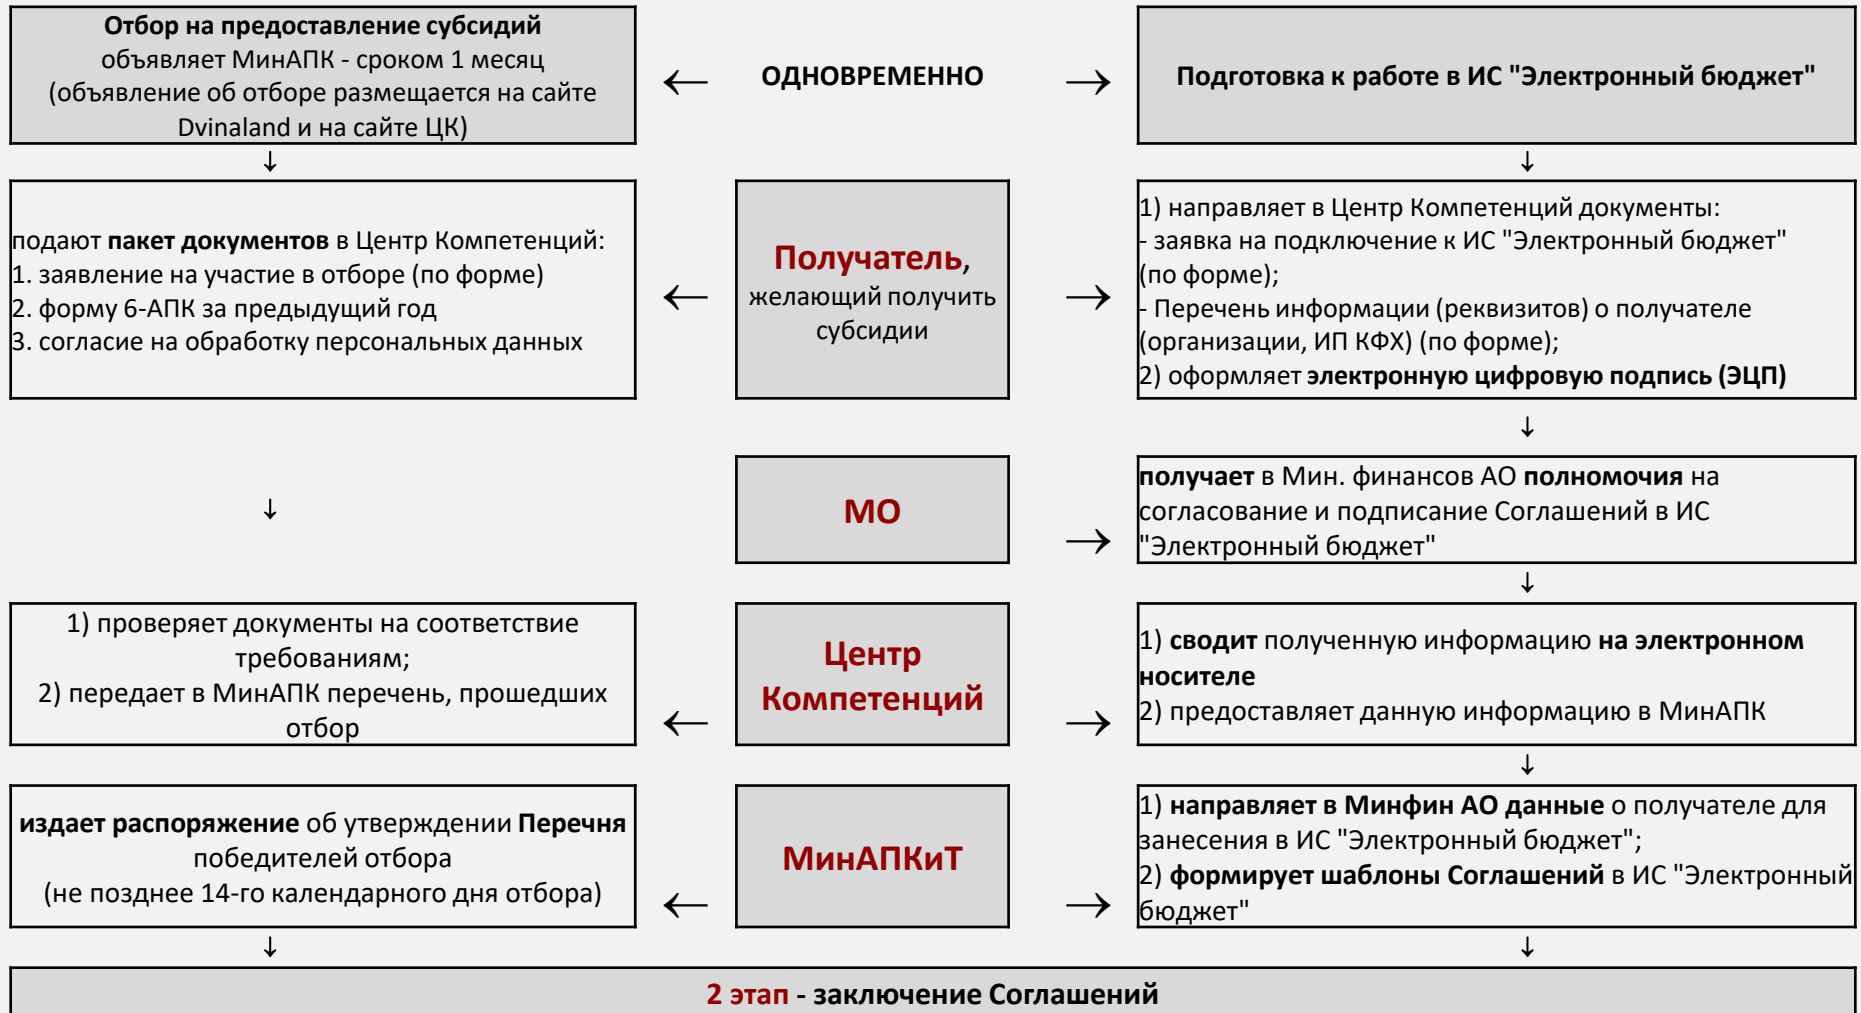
Отбор на предоставление субсидий
объявляет МинАПК - сроком 1 месяц
(объявление об отборе размещается на сайте Dvinaland и на сайте ЦК)

← ОДНОВРЕМЕННО →

Подготовка к работе в ИС "Электронный бюджет"

↓

подают пакет документов в Центр Компетенций:
1. заявление на участие в отборе (по форме)
2. форму 6-АПК за предыдущий год
3. согласие на обработку персональных данных

←

Получатель,
желающий получить субсидии

→

1) направляет в Центр Компетенций документы:
- заявка на подключение к ИС "Электронный бюджет" (по форме);
- Перечень информации (реквизитов) о получателе (организации, ИП КФХ) (по форме);
2) оформляет электронную цифровую подпись (ЭЦП)

↓

↓

МО

→

получает в Мин. финансов АО полномочия на согласование и подписание Соглашений в ИС "Электронный бюджет"

↓

1) проверяет документы на соответствие требованиям;
2) передает в МинАПК перечень, прошедших отбор

←

Центр Компетенций

→

1) сводит полученную информацию на электронном носителе
2) предоставляет данную информацию в МинАПК

↓

издает распоряжение об утверждении Перечня победителей отбора
(не позднее 14-го календарного дня отбора)

←

МинАПКиТ

→

1) направляет в Минфин АО данные о получателе для занесения в ИС "Электронный бюджет";
2) формирует шаблоны Соглашений в ИС "Электронный бюджет"

↓ ↓

2 этап - заключение Соглашений